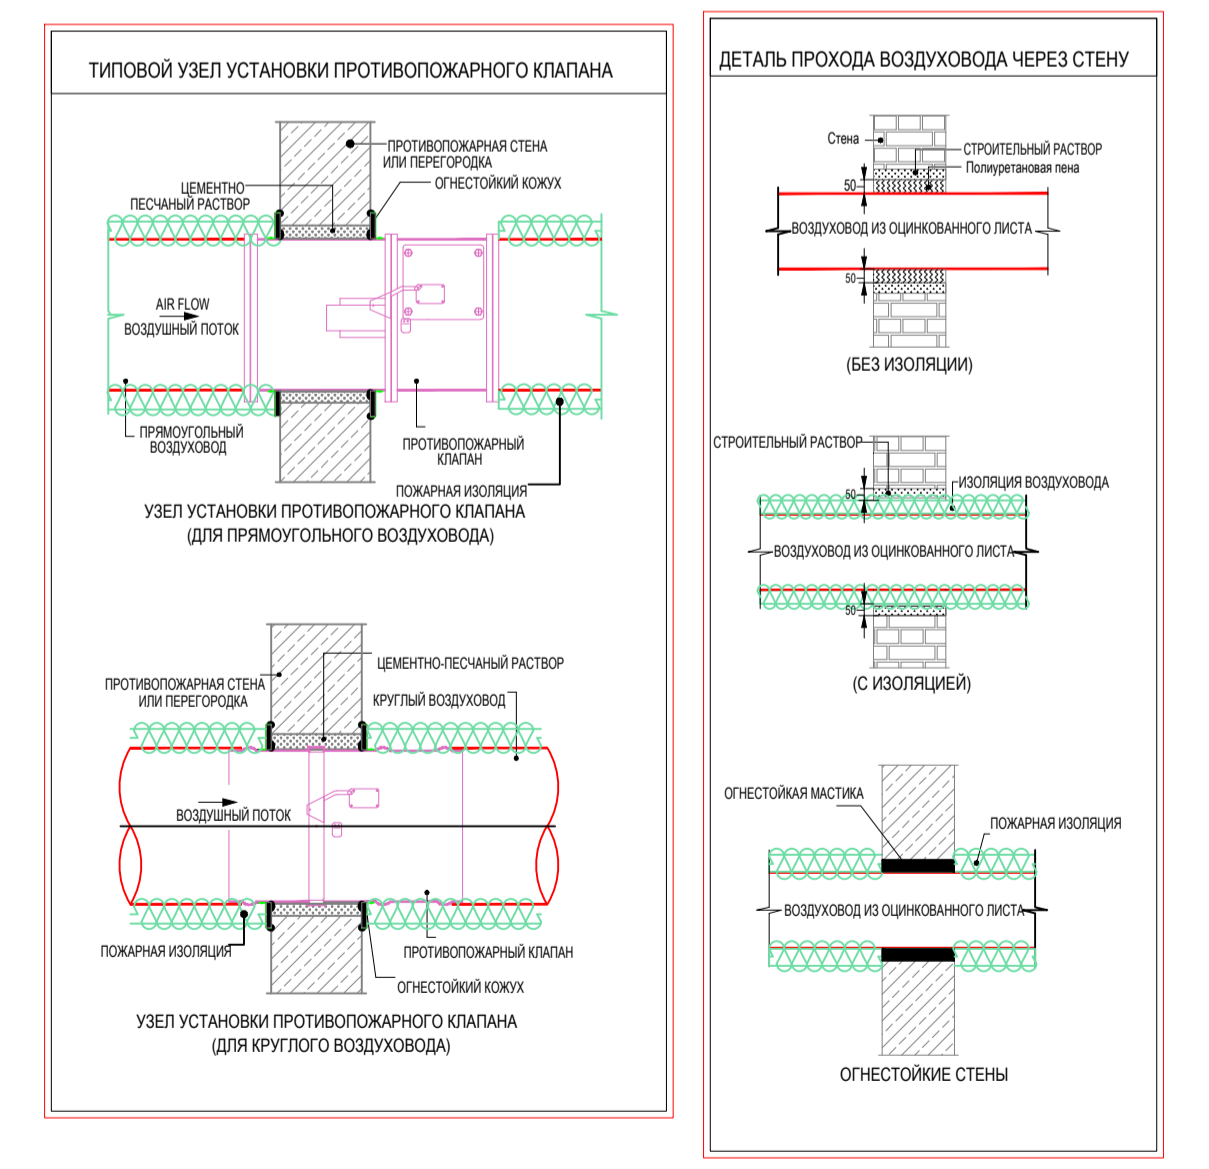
ТИПОВОЙ УЗЕЛ УСТАНОВКИ ПРОТИВОПОЖАРНОГО КЛАПАНА

ПРОТИВОПОЖАРНАЯ СТЕНА ИЛИ ПЕРЕГОРОДКА

ЦЕМЕНТНО ПЕСЧАНЫЙ РАСТВОР

ОГНЕСТОЙКИЙ КОЖУХ

AIR FLOW

ВОЗДУШНЫЙ ПОТОК

ПРЯМОУГОЛЬНЫЙ ВОЗДУХОВОД

ПРОТИВОПОЖАРНЫЙ КЛАПАН

ПОЖАРНАЯ ИЗОЛЯЦИЯ

УЗЕЛ УСТАНОВКИ ПРОТИВОПОЖАРНОГО КЛАПАНА (ДЛЯ ПРЯМОУГОЛЬНОГО ВОЗДУХОВОДА)

ЦЕМЕНТНО-ПЕСЧАНЫЙ РАСТВОР

ПРОТИВОПОЖАРНАЯ СТЕНА ИЛИ ПЕРЕГОРОДКА

КРУГЛЫЙ ВОЗДУХОВОД

ВОЗДУШНЫЙ ПОТОК

ПОЖАРНАЯ ИЗОЛЯЦИЯ

ПРОТИВОПОЖАРНЫЙ КЛАПАН

ОГНЕСТОЙКИЙ КОЖУХ

УЗЕЛ УСТАНОВКИ ПРОТИВОПОЖАРНОГО КЛАПАНА (ДЛЯ КРУГЛОГО ВОЗДУХОВОДА)

ДЕТАЛЬ ПРОХОДА ВОЗДУХОВОДА ЧЕРЕЗ СТЕНУ

Стена

СТРОИТЕЛЬНЫЙ РАСТВОР

Полиуретановая пена

50

ВОЗДУХОВОД ИЗ ОЦИНКОВАННОГО ЛИСТА

50

(БЕЗ ИЗОЛЯЦИИ)

СТРОИТЕЛЬНЫЙ РАСТВОР

50

ИЗОЛЯЦИЯ ВОЗДУХОВОДА

ВОЗДУХОВОД ИЗ ОЦИНКОВАННОГО ЛИСТА

50

(С ИЗОЛЯЦИЕЙ)

ОГНЕСТОЙКАЯ МАСТИКА

ПОЖАРНАЯ ИЗОЛЯЦИЯ

ВОЗДУХОВОД ИЗ ОЦИНКОВАННОГО ЛИСТА

ОГНЕСТОЙКИЕ СТЕНЫ